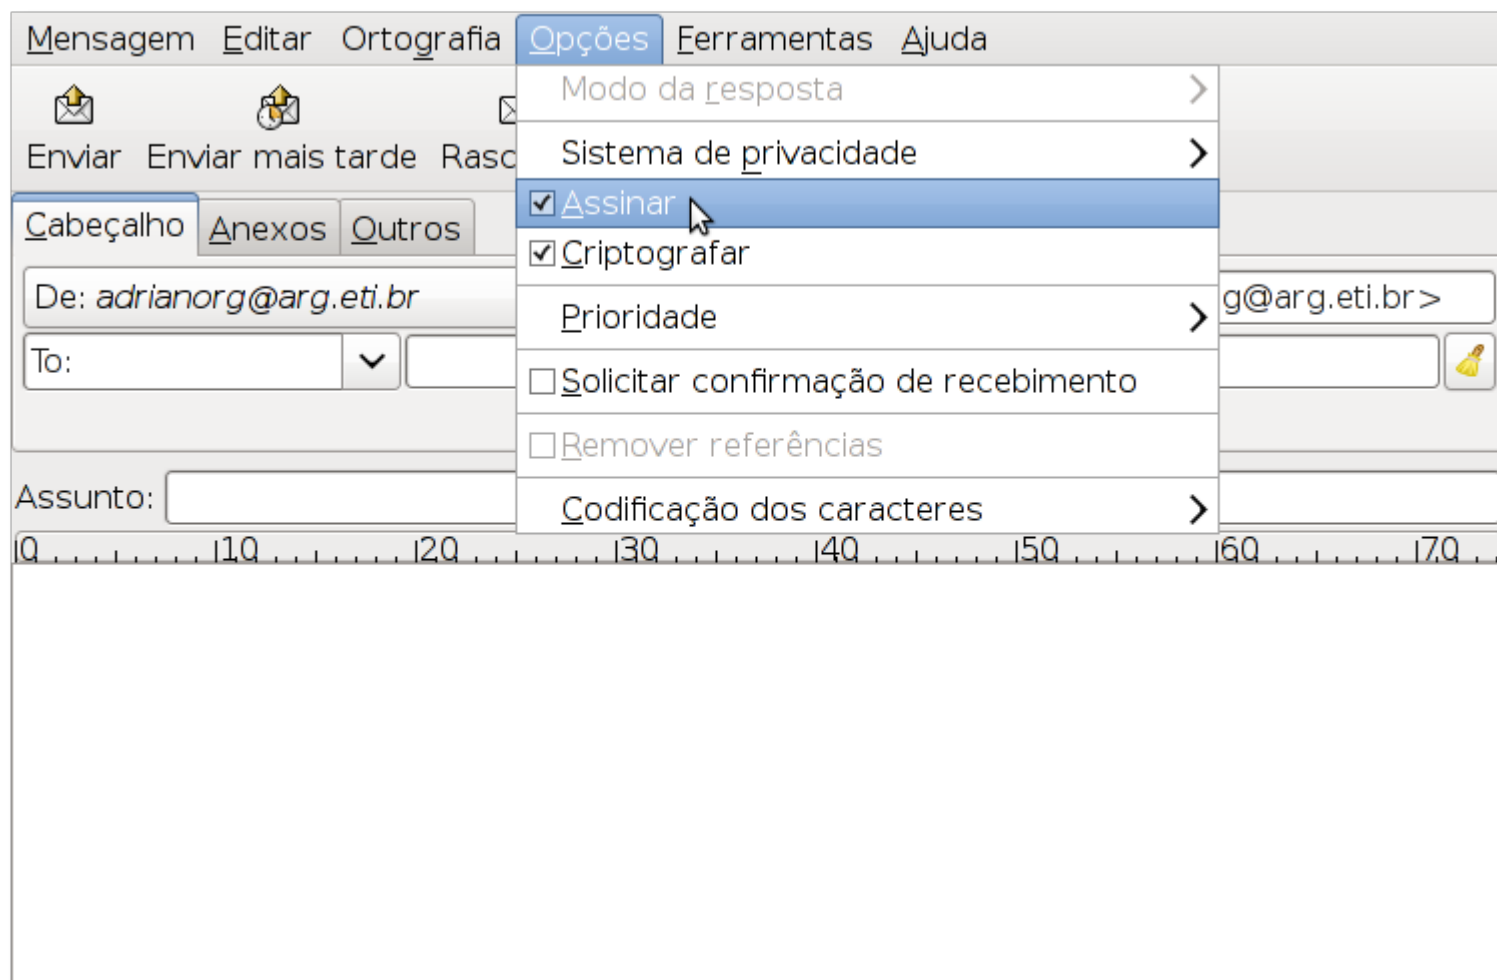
Mensagem Editar Ortografia Opções Ferramentas Ajuda

Enviar Enviar mais tarde Rasc

Modo da resposta
Sistema de privacidade
Assinar
Criptografar
Prioridade
Solicitar confirmação de recebimento
Remover referências
Codificação dos caracteres

Cabeçalho Anexos Outros

De: adrianorg@arg.eti.br g@arg.eti.br>

To:

Assunto:

0 10 20 30 40 50 60 70